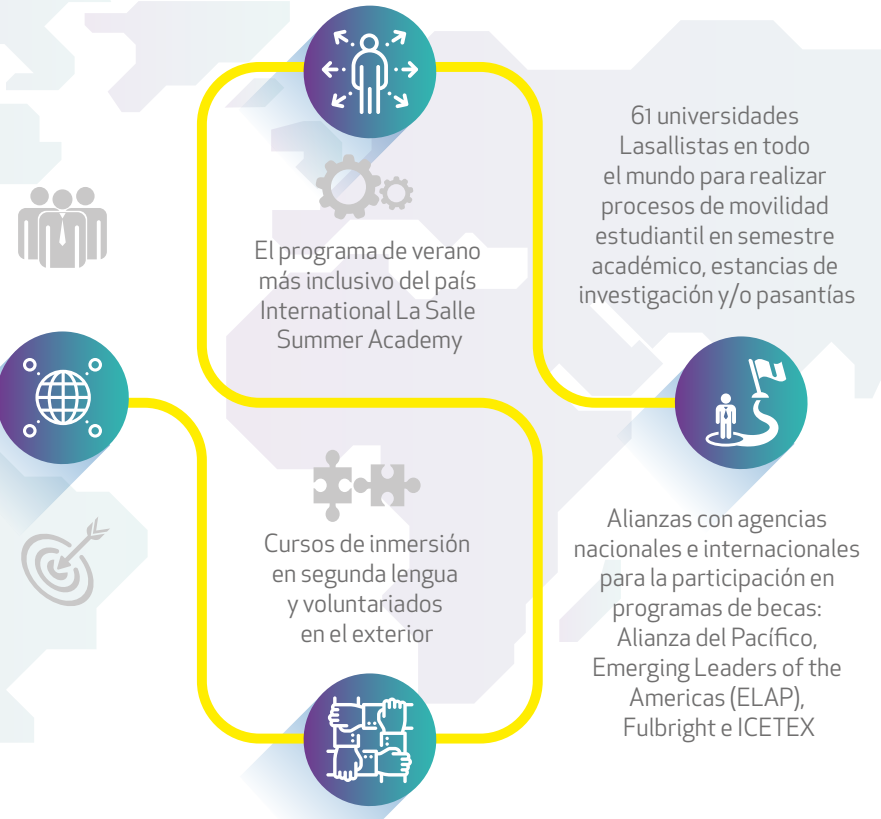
El programa de verano más inclusivo del país International La Salle Summer Academy

61 universidades Lasallistas en todo el mundo para realizar procesos de movilidad estudiantil en semestre académico, estancias de investigación y/o pasantías

Cursos de inmersión en segunda lengua y voluntariados en el exterior

Alianzas con agencias nacionales e internacionales para la participación en programas de becas: Alianza del Pacífico, Emerging Leaders of the Americas (ELAP), Fulbright e ICETEX